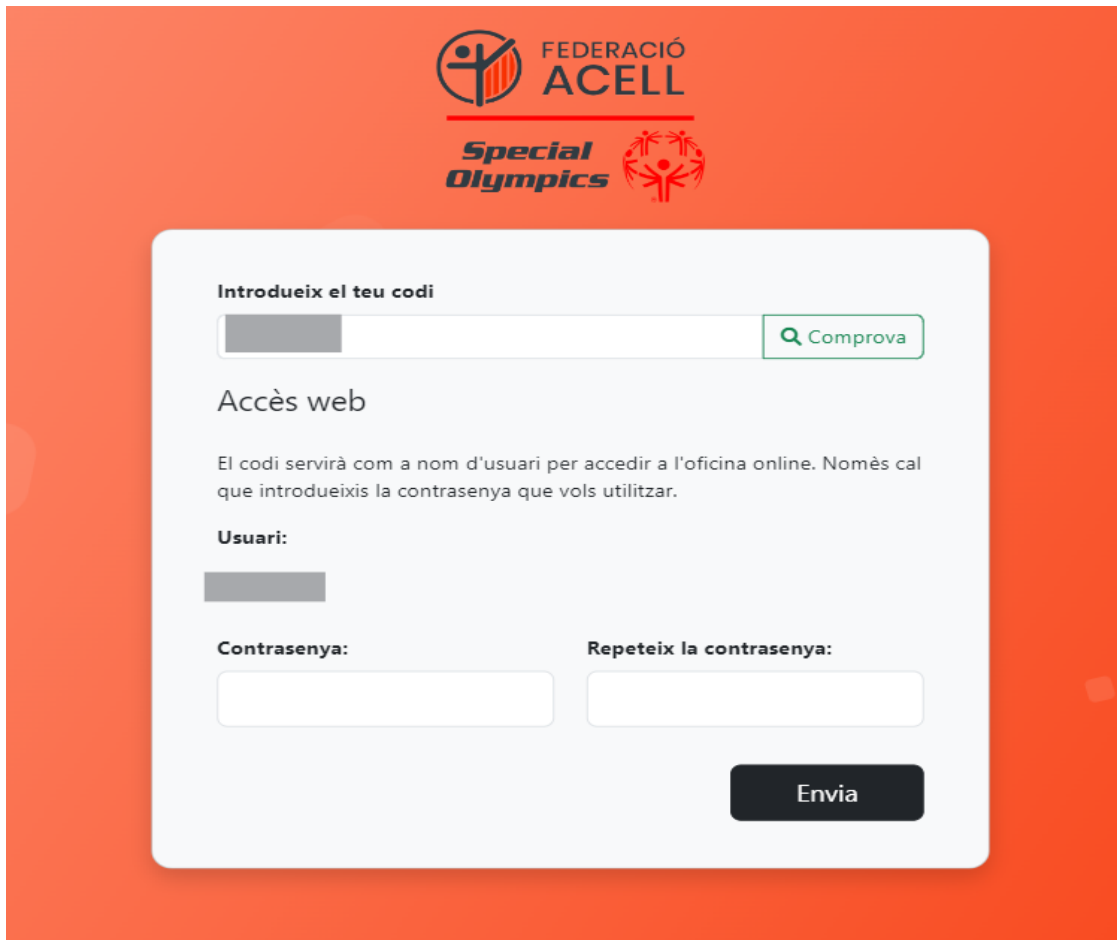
FEDERACIÓ
ACELL

Special Olympics

Introdueix el teu codi

Comprova

Accès web

El codi servirà com a nom d'usuari per accedir a l'oficina online. Nomès cal que introdueixis la contrasenya que vols utilitzar.

Usuari:

Contrasenya:

Repeteix la contrasenya:

Envia